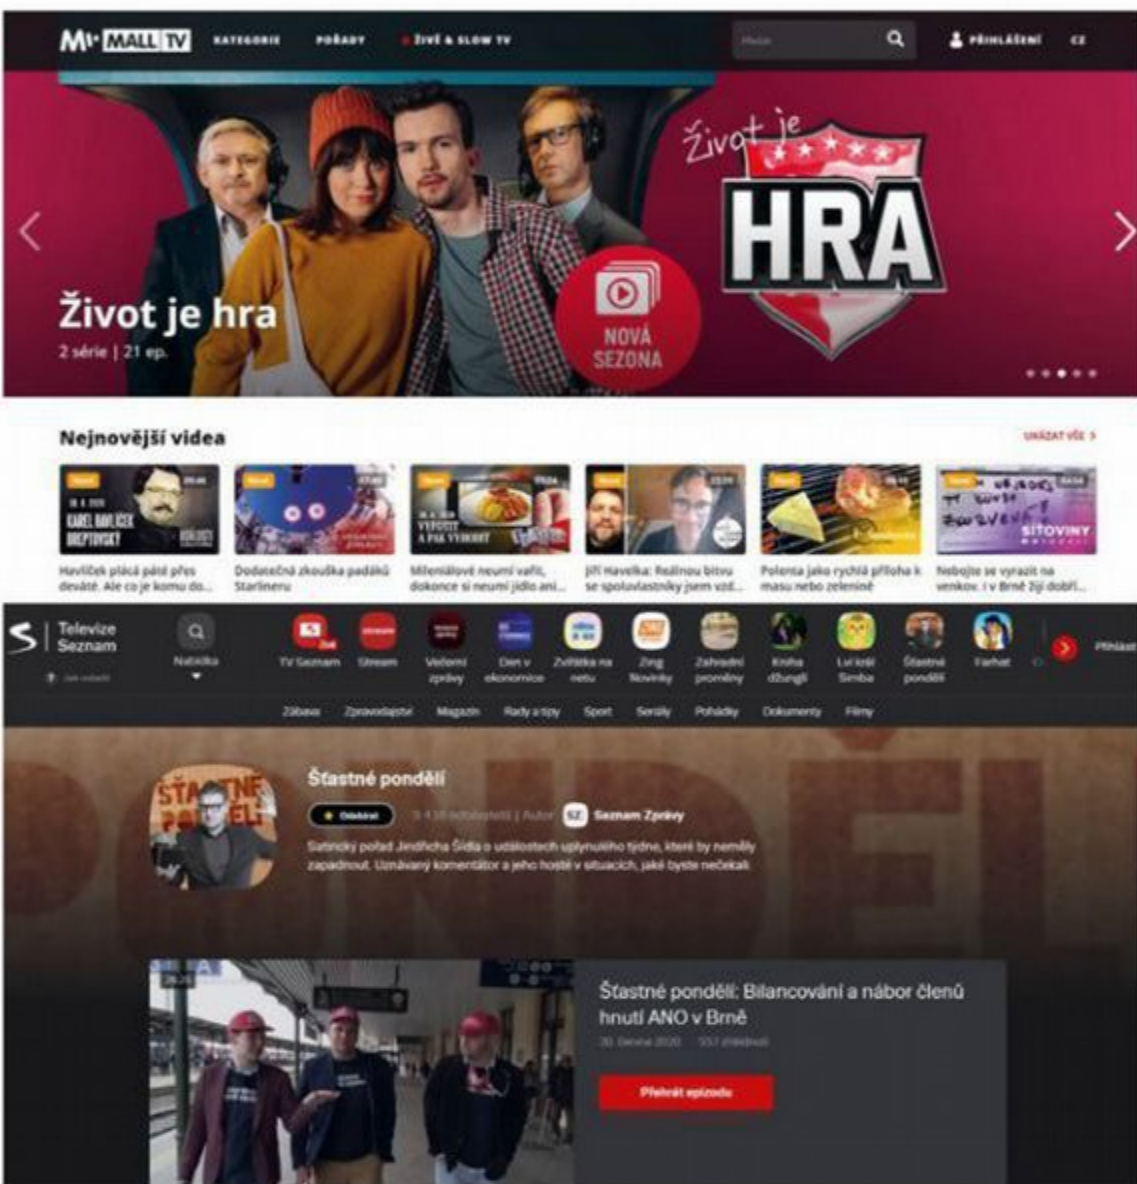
M MALL TV KATEGORIE POŘADY ŽIVĚ & SLOW TV Hledat PŘIHLÁŠENÍ CZ

Život je HRA

Život je hra
2 série | 21 ep.

NOVÁ SEZONA

Nejnovější videa
UKÁZAT VŠE >

KAREL HAVLÍČEK BOREJOVSKÝ

VYPUSTIT A PAK VYHODIT

SÍTOVINY

Havlíček pláčá pátě přes deváté. Ale co je komu do...
Dodatečná zkouška padáků Starlineru
Mileniálové neumí vařit, dokonce si neumí jídlo ani...
Jiří Havelka: Reálnou bitvu se spolumajitelníky jsem vzd...
Polenta jako rychlá příloha k masu nebo zelenině
Nebojte se vyrazit na venkov. I v Brně žijí dobří...

Televize Seznam
Nabídka
TV Seznam Stream Večerní zprávy Den v ekonomice Zvířátka na netu Zing Novinky Zahradní proměny Kniha džunglí Lví král Simba Šťastné pondělí Farhat Přihlásit

Zábava Zpravodajství Magazín Rady a tipy Sport Seriály Pohádky Dokumenty Filmy

Šťastné pondělí
Odebírat
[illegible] | Autor SZ Seznam Zprávy
Satirický pořad Jindřicha Šídla o událostech uplynulého týdne, které by neměly zapadnout. Uznávaný komentátor a jeho hosté v situacích, jaké byste nečekali.

Šťastné pondělí: Bilancování a nábor členů hnutí ANO v Brně
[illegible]

Přehrát epizodu